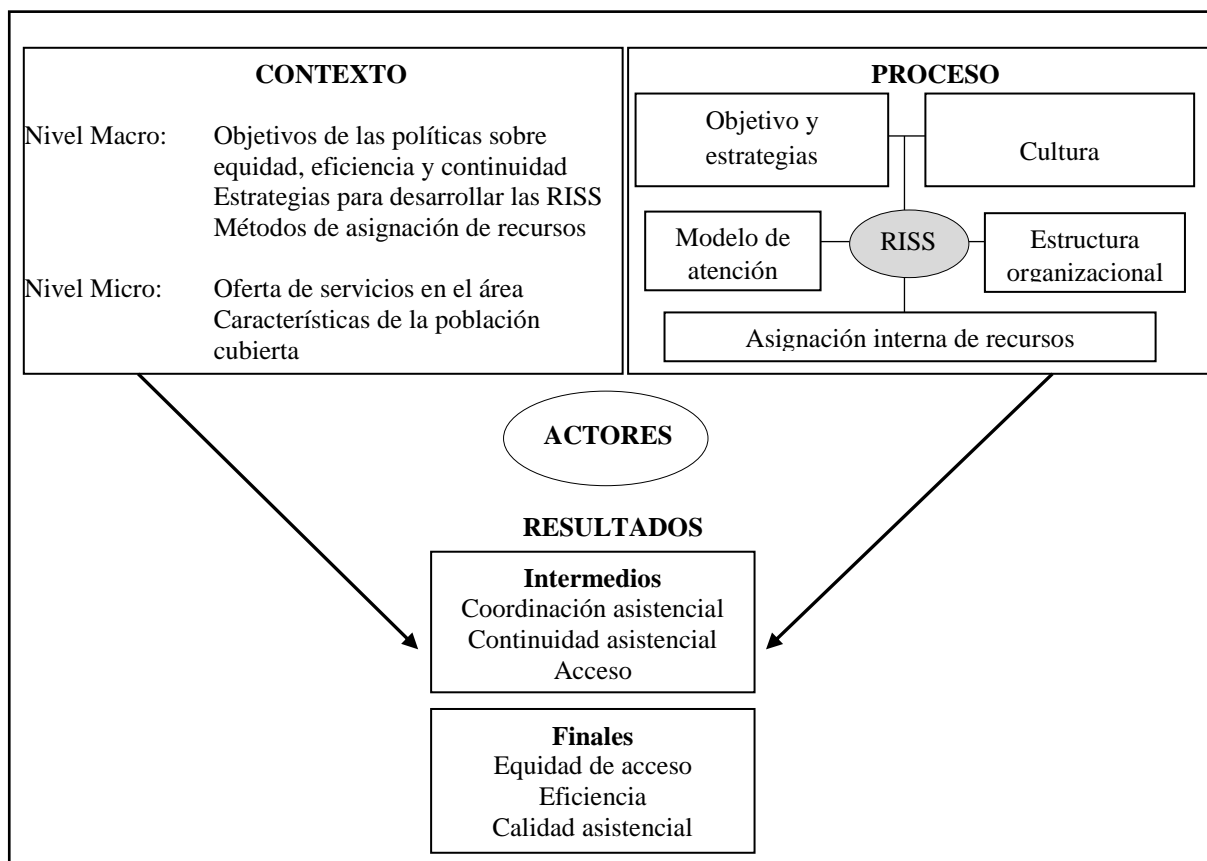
CONTEXTO

Nivel Macro: Objetivos de las políticas sobre equidad, eficiencia y continuidad
Estrategias para desarrollar las RISS
Métodos de asignación de recursos

Nivel Micro: Oferta de servicios en el área
Características de la población cubierta

PROCESO

Objetivo y estrategias

Cultura

Modelo de atención

RISS

Estructura organizacional

Asignación interna de recursos

ACTORES

RESULTADOS

Intermedios
Coordinación asistencial
Continuidad asistencial
Acceso

Finales
Equidad de acceso
Eficiencia
Calidad asistencial